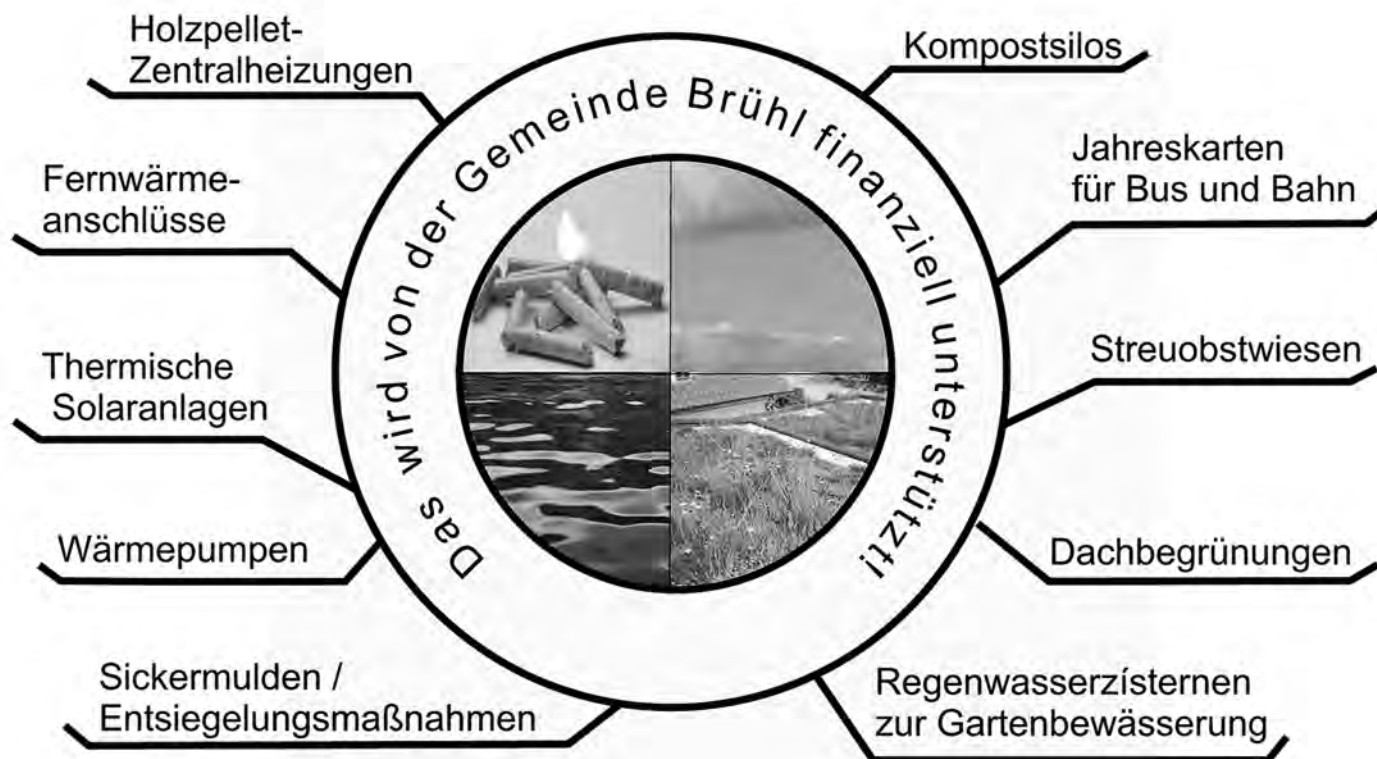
Das wird von der Gemeinde Brühl finanziell unterstützt!

Holzpellet-Zentralheizungen

Fernwärmeanschlüsse

Thermische Solaranlagen

Wärmepumpen

Sickermulden / Entsiegelungsmaßnahmen

Kompostsilos

Jahreskarten für Bus und Bahn

Streuobstwiesen

Dachbegrünungen

Regenwasserzísternen zur Gartenbewässerung